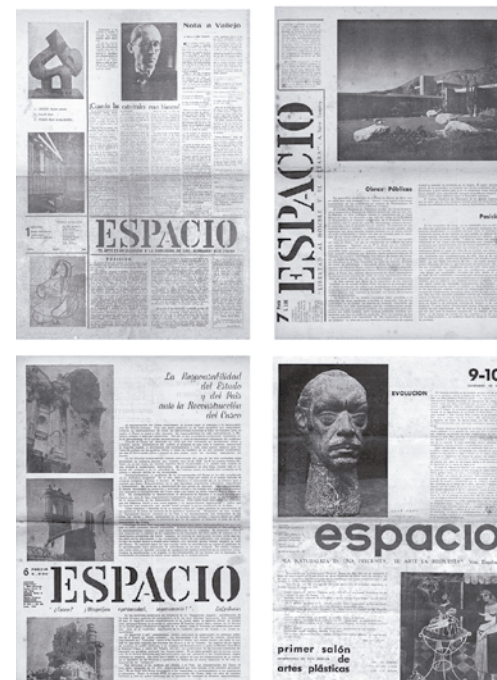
Nota a Vallejo

¿Cuando las catedrales eran blancas?

ESPACIO

1

ESPACIO

7

Obras Públicas

La Responsabilidad del Estado y del País ante la Reconstrucción del Cuzco

6

ESPACIO

9-10

EVOLUCION

espacio

primer salón de artes plásticas